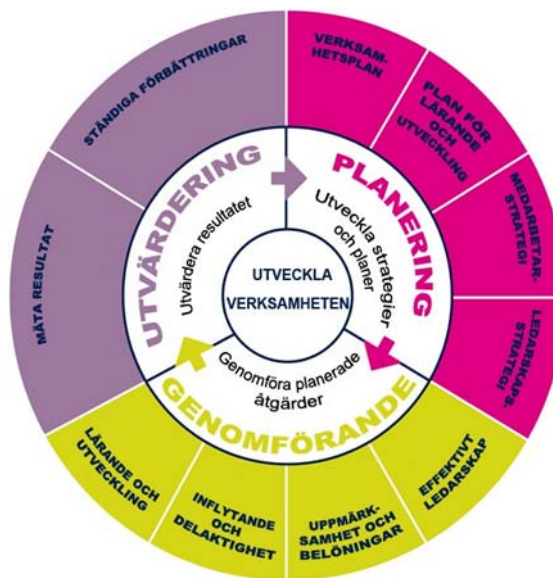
UTVECKLA VERKSAMHETEN

PLANERING
Utveckla strategier och planer

GENOMFÖRANDE
Genomföra planerade åtgärder

UTVÄRDERING
Utvärdera resultatet

VERKSAMHETSPLAN

PLAN FÖR LÄRANDE OCH UTVECKLING

MEDARBETARSTRATEGI

LEDARSKAPSSTRATEGI

EFFEKTIVT LEDARSKAP

UPPMÄRKSAMHET OCH BELÖNINGAR

INFLYTANDE OCH DELAKTIGHET

LÄRANDE OCH UTVECKLING

MÄTA RESULTAT

STÄNDIGA FÖRBÄTTRINGAR